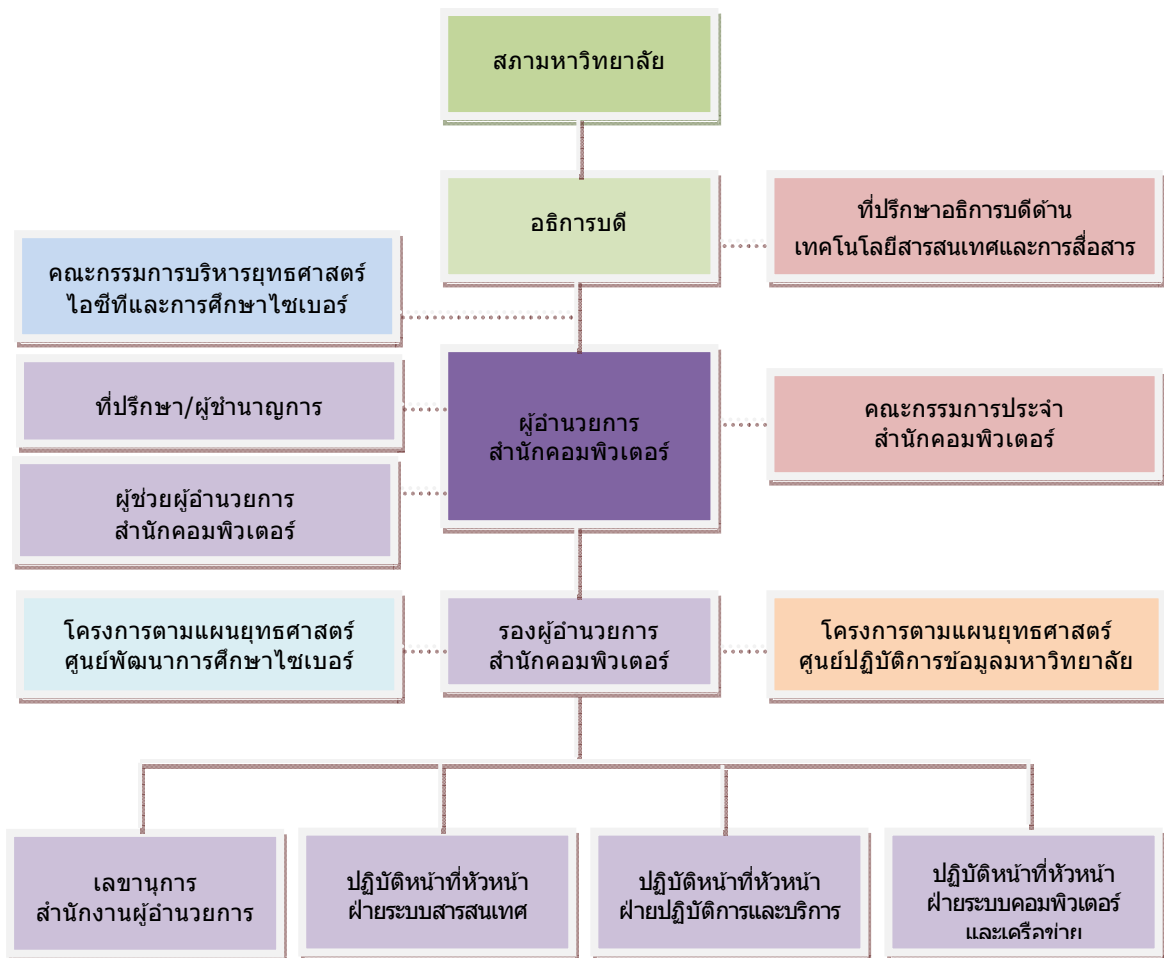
สภามหาวิทยาลัย

อธิการบดี

ที่ปรึกษาอธิการบดีด้าน เทคโนโลยีสารสนเทศและการสื่อสาร

คณะกรรมการบริหารยุทธศาสตร์ ไอซีทีและการศึกษาไซเบอร์

ที่ปรึกษา/ผู้ชำนาญการ

ผู้อำนวยการ สำนักคอมพิวเตอร์

คณะกรรมการประจำ สำนักคอมพิวเตอร์

ผู้ช่วยผู้อำนวยการ สำนักคอมพิวเตอร์

โครงการตามแผนยุทธศาสตร์ ศูนย์พัฒนาการศึกษาไซเบอร์

รองผู้อำนวยการ สำนักคอมพิวเตอร์

โครงการตามแผนยุทธศาสตร์ ศูนย์ปฏิบัติการข้อมูลมหาวิทยาลัย

เลขานุการ สำนักงานผู้อำนวยการ

ปฏิบัติหน้าที่หัวหน้า ฝ่ายระบบสารสนเทศ

ปฏิบัติหน้าที่หัวหน้า ฝ่ายปฏิบัติการและบริการ

ปฏิบัติหน้าที่หัวหน้า ฝ่ายระบบคอมพิวเตอร์ และเครือข่าย